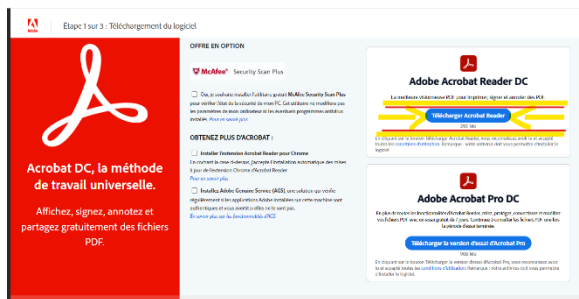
Adobe

Étape 1 sur 3 : Téléchargement du logiciel

Acrobat DC, la méthode de travail universelle.

Affichez, signez, annotez et partagez gratuitement des fichiers PDF.

OFFRE EN OPTION

McAfee® Security Scan Plus

Oui, je souhaite installer l'utilitaire gratuit McAfee Security Scan Plus pour vérifier l'état de la sécurité de mon PC. Cet utilitaire ne modifiera pas les paramètres de mon ordinateur et les éventuels programmes antivirus installés. Pour en savoir plus

OBTENEZ PLUS D'ACROBAT :

Installer l'extension Acrobat Reader pour Chrome
En cochant la case ci-dessus, j'accepte l'installation automatique des mises à jour de l'extension Chrome d'Acrobat Reader
Pour en savoir plus

Installez Adobe Genuine Service (AGS), une solution qui vérifie régulièrement si les applications Adobe installées sur cette machine sont authentiques et vous avertit si elles ne le sont pas.
En savoir plus sur les fonctionnalités d'AGS

Adobe Acrobat Reader DC

La meilleure visionneuse PDF pour imprimer, signer et annoter des PDF

Télécharger Acrobat Reader

190 Mo

En cliquant sur le bouton Télécharger Acrobat Reader, vous reconnaissez avoir lu et accepté toutes les conditions d'utilisation. Remarque : votre antivirus doit vous permettre d'installer le logiciel.

Adobe Acrobat Pro DC

En plus de toutes les fonctionnalités d'Acrobat Reader, créez, protégez, convertissez et modifiez vos fichiers PDF avec un essai gratuit de 7 jours. Continuez à consulter les fichiers PDF avec Reader une fois la période d'essai terminée.

Télécharger la version d'essai d'Acrobat Pro

1166 Mo

En cliquant sur le bouton Télécharger la version d'essai d'Acrobat Pro, vous reconnaissez avoir lu et accepté toutes les conditions d'utilisation. Remarque : votre antivirus doit vous permettre d'installer le logiciel.